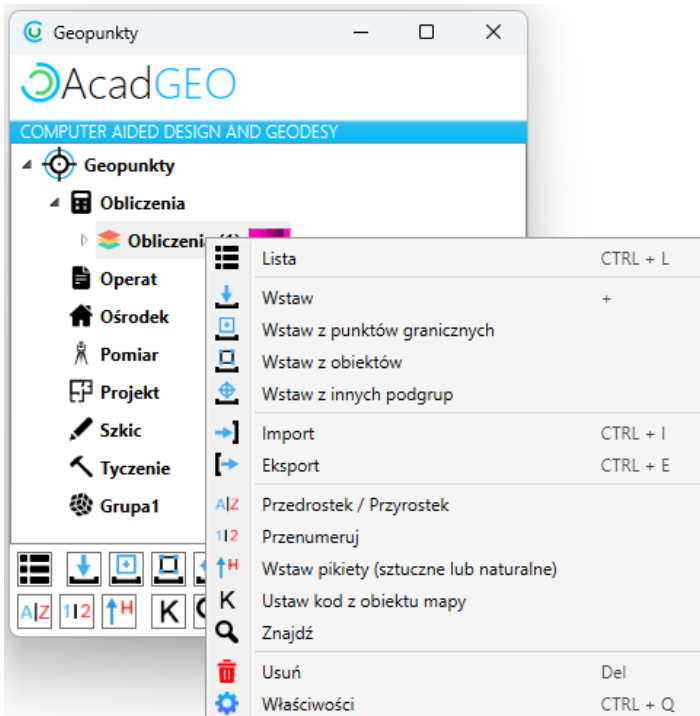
Geopunkty

AcadGEO

COMPUTER AIDED DESIGN AND GEODESY

Geopunkty
Obliczenia
Obliczenia (1)
Operat
Ośrodek
Pomiar
Projekt
Szkic
Tyczenie
Grupa1

A|Z 1|2 ↑H K

Lista CTRL + L
Wstaw +
Wstaw z punktów granicznych
Wstaw z obiektów
Wstaw z innych podgrup
Import CTRL + I
Eksport CTRL + E
A|Z Przedrostek / Przyrostek
1|2 Przenumeruj
↑H Wstaw pikiety (sztuczne lub naturalne)
K Ustaw kod z obiektu mapy
Znajdź
Usuń Del
Właściwości CTRL + Q